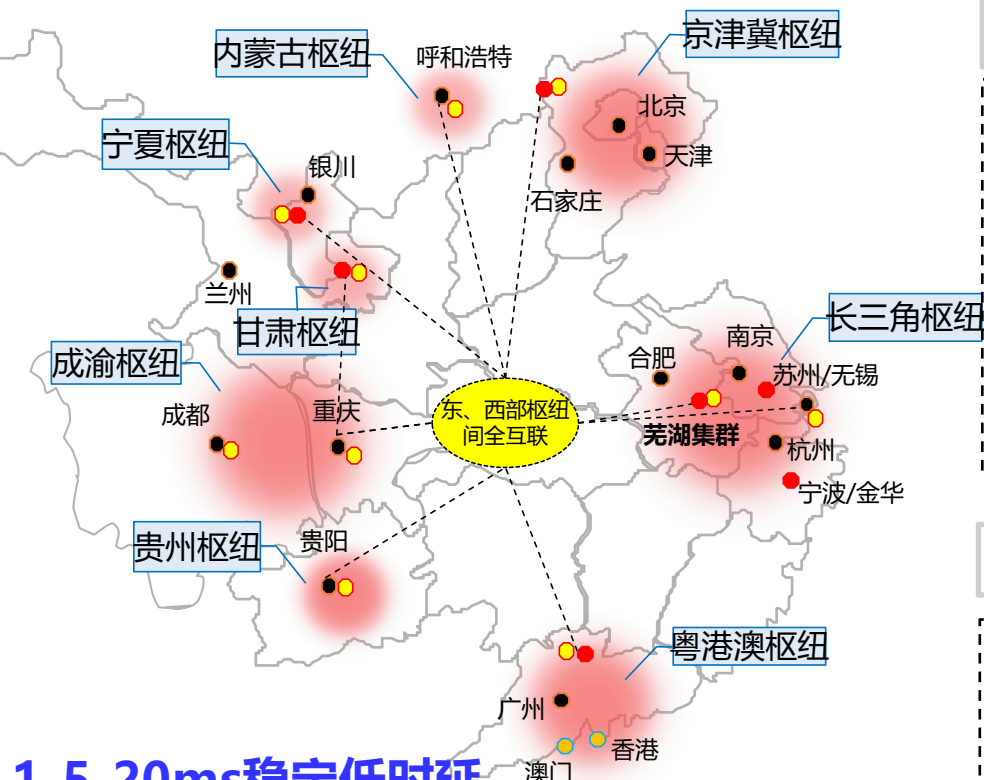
内蒙古枢纽
呼和浩特
京津冀枢纽
北京
天津
石家庄
宁夏枢纽
银川
兰州
甘肃枢纽
成渝枢纽
成都
重庆
东、西部枢纽间全互联
合肥
南京
长三角枢纽
苏州/无锡
芜湖集群
杭州
宁波/金华
贵州枢纽
贵阳
粤港澳枢纽
广州
香港
澳门
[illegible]